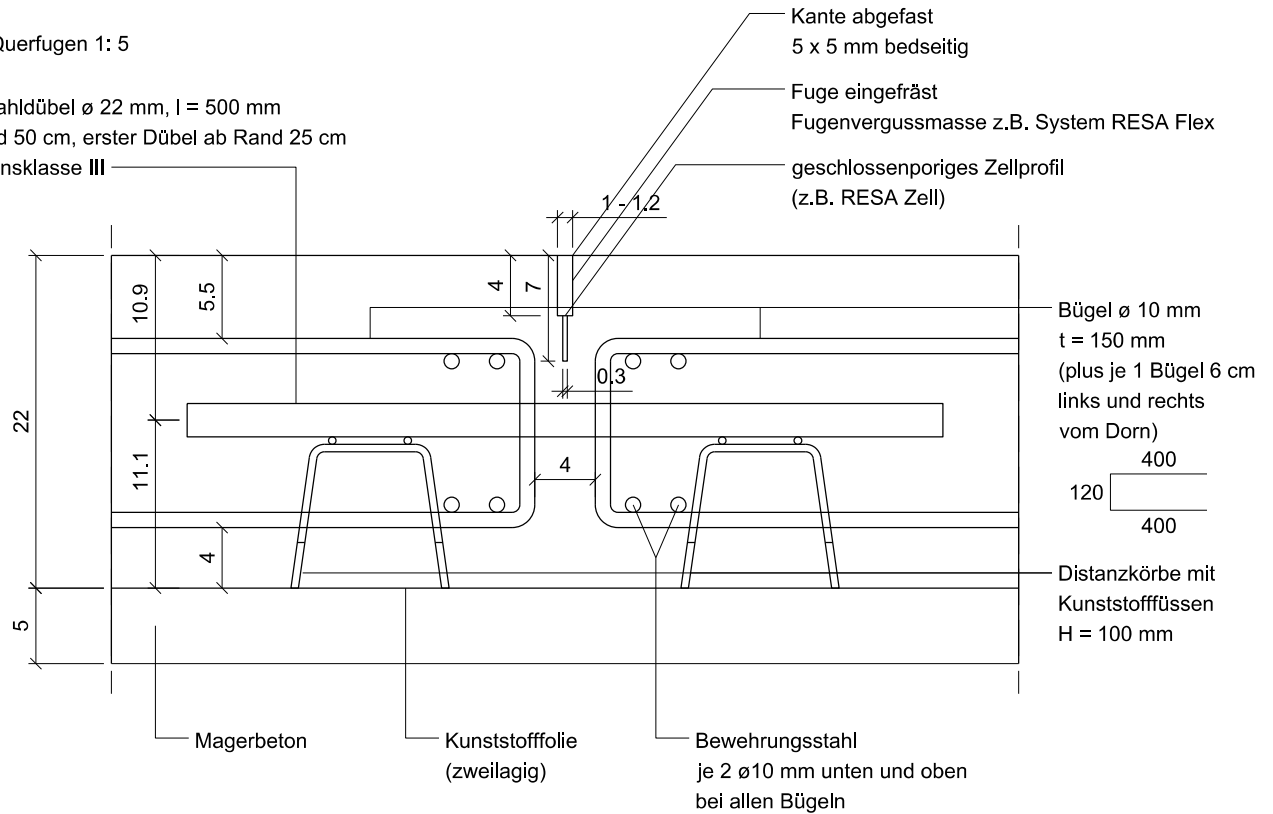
Querfugen 1: 5

ahldübel ø 22 mm, l = 500 mm
d 50 cm, erster Dübel ab Rand 25 cm
nsklasse III

Kante abgefast
5 x 5 mm bedseitig

Fuge eingefräst
Fugenvergussmasse z.B. System RESA Flex

geschlossenporiges Zellprofil
(z.B. RESA Zell)

1 - 1.2

22
10.9
5.5
4
7
0.3
11.1
4
4
5

Bügel ø 10 mm
t = 150 mm
(plus je 1 Bügel 6 cm links und rechts vom Dorn)

400
120
400

Distanzkörbe mit
Kunststofffüssen
H = 100 mm

Magerbeton

Kunststofffolie
(zweilagig)

Bewehrungsstahl
je 2 ø10 mm unten und oben
bei allen Bügeln